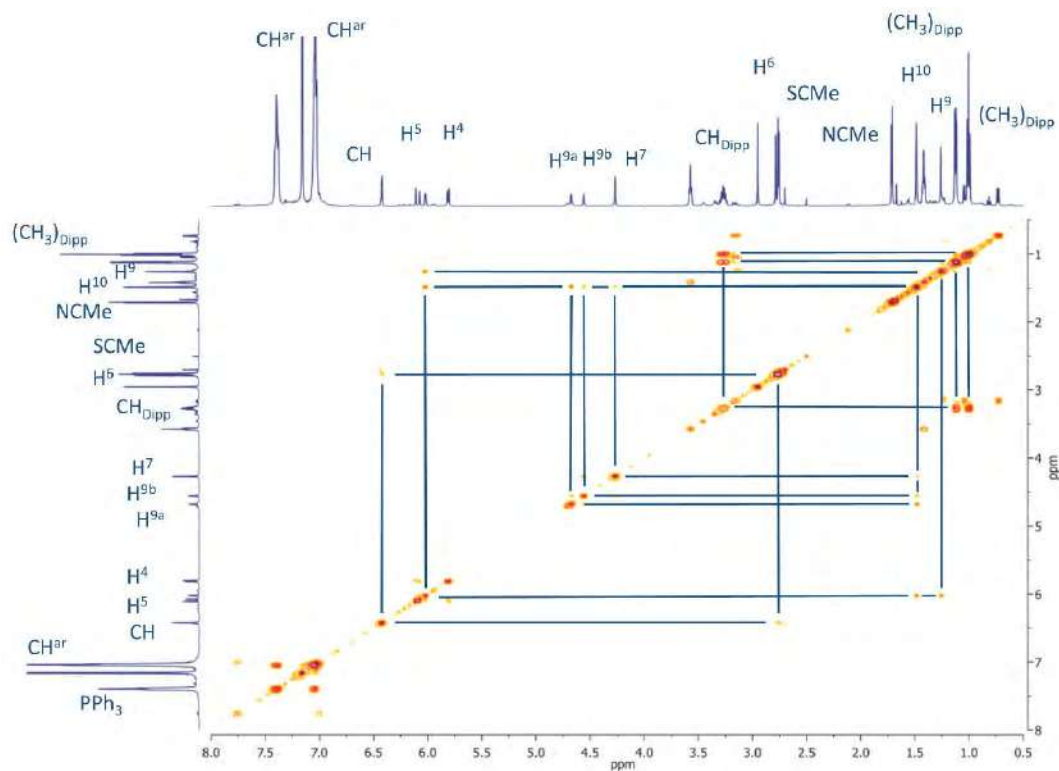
CH$^{ar}$ CH$^{ar}$ CH H$^5$ H$^4$ H$^{9a}$ H$^{9b}$ H$^7$ CH$_{Dipp}$ H$^6$ SCMe NCMe (CH$_3$)$_{Dipp}$ H$^{10}$ H$^9$ (CH$_3$)$_{Dipp}$

(CH$_3$)$_{Dipp}$
H$^9$
H$^{10}$
NCMe
SCMe
H$^6$
CH$_{Dipp}$
H$^7$
H$^{9b}$
H$^{9a}$
H$^4$
H$^5$
CH
CH$^{ar}$
PPh$_3$

1
2
3
4
5
6
7
8
ppm

8.0 7.5 7.0 6.5 6.0 5.5 5.0 4.5 4.0 3.5 3.0 2.5 2.0 1.5 1.0 0.5
ppm